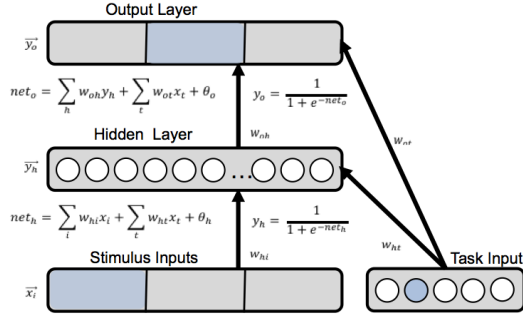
Output Layer

$\overrightarrow{y_o}$

$net_o = \sum_h w_{oh} y_h + \sum_t w_{ot} x_t + \theta_o$

$y_o = \frac{1}{1+e^{-net_o}}$

$w_{oh}$

$w_{ot}$

Hidden Layer

$\overrightarrow{y_h}$

...

$net_h = \sum_i w_{hi} x_i + \sum_t w_{ht} x_t + \theta_h$

$y_h = \frac{1}{1+e^{-net_h}}$

$w_{ht}$

$w_{hi}$

Stimulus Inputs

$\overrightarrow{x_i}$

Task Input